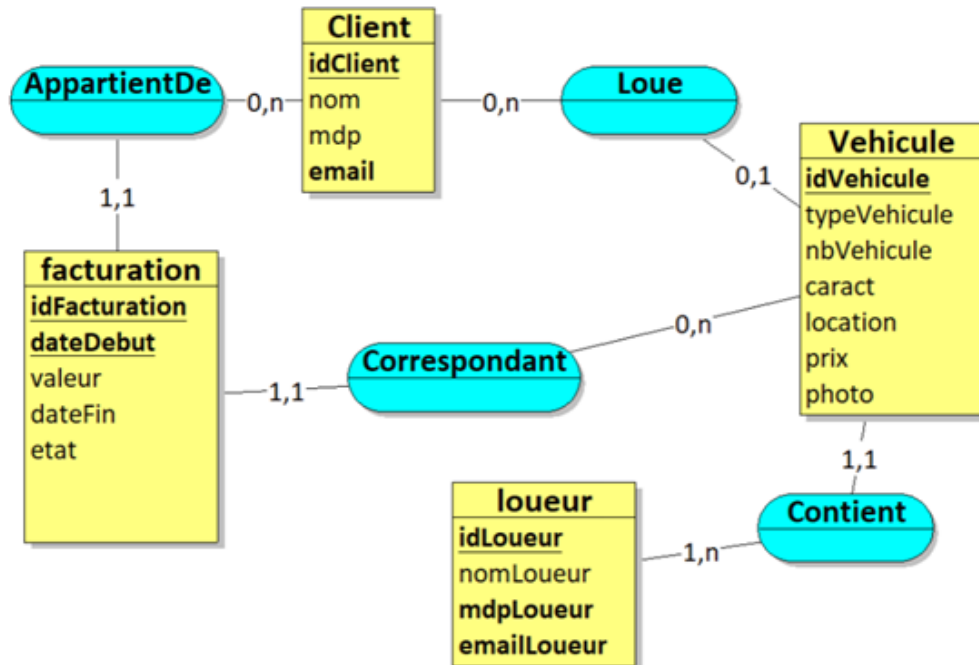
Client
idClient
nom
mdp
email

AppartientDe

0,n

0,n

Loue

0,1

Vehicule
idVehicule
typeVehicule
nbVehicule
caract
location
prix
photo

1,1

facturation
idFacturation
dateDebut
valeur
dateFin
etat

0,n

Correspondant

1,1

1,1

loueur
idLoueur
nomLoueur
mdpLoueur
emailLoueur

1,n

Contient